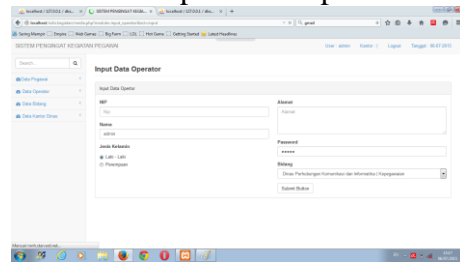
SISTEM PENGINGAT KEGIATAN PEGAWAI

User : admin Kantor : Logout Tanggal : 06-07-2015

Search...

Data Pegawai

Data Operator

Data Bidang

Data Kantor Dinas

Input Data Operator

Input Data Operator

NIP

Nip

Nama

admin

Jenis Kelamin

Laki - Laki

Perempuan

Alamat

Alamat

Password

•••••

Bidang

Dinas Perhubungan Komunikasi dan Informatika | Kepegawaian

Submit Button